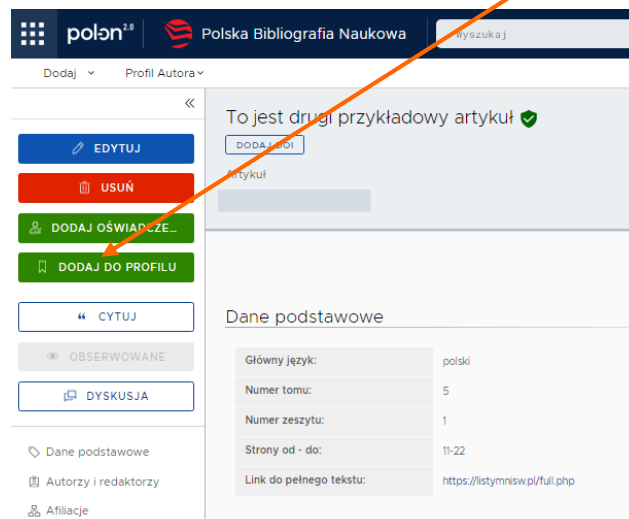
polon 2.0 | Polska Bibliografia Naukowa

Wyszukaj

Dodaj ˅ Profil Autora ˅

«

EDYTUJ

USUŃ

DODAJ OŚWIADCZE...

DODAJ DO PROFILU

CYTUJ

OBSERWOWANE

DYSKUSJA

Dane podstawowe

Autorzy i redaktorzy

Afiliacje

To jest drugi przykładowy artykuł

DODAJ DOI

Artykuł

Dane podstawowe

| | |
|---|---|
| Główny język: | polski |
| Numer tomu: | 5 |
| Numer zeszytu: | 1 |
| Strony od - do: | 11-22 |
| Link do pełnego tekstu: | https://listymnisw.pl/full.php |